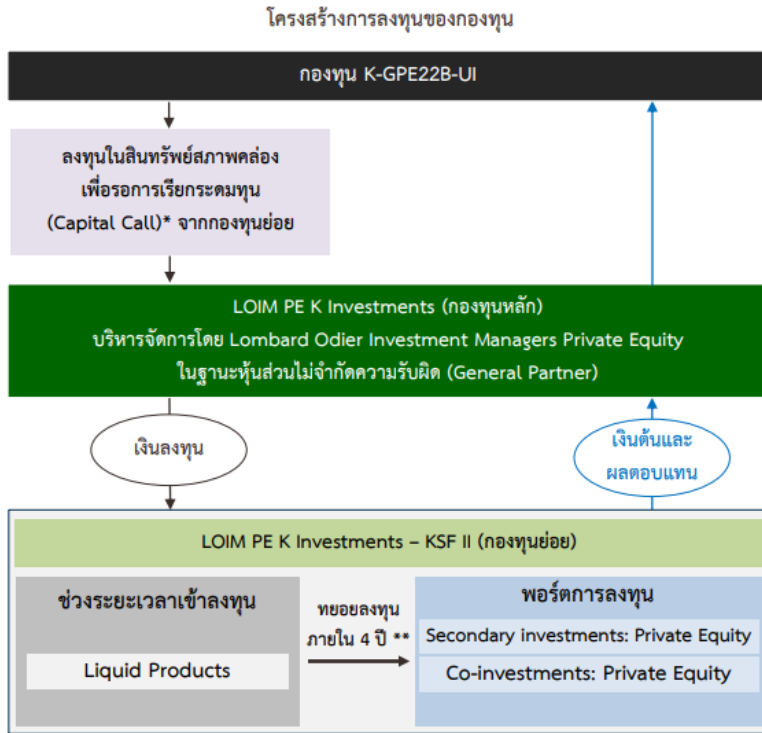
โครงสร้างการลงทุนของกองทุน

กองทุน K-GPE22B-UI

ลงทุนในสินทรัพย์สภาพคล่อง เพื่อรอการเรียกระดมทุน (Capital Call)* จากกองทุนย่อย

LOIM PE K Investments (กองทุนหลัก)
บริหารจัดการโดย Lombard Odier Investment Managers Private Equity
ในฐานะหุ้นส่วนไม่จำกัดความรับผิด (General Partner)

เงินลงทุน

เงินต้นและผลตอบแทน

LOIM PE K Investments – KSF II (กองทุนย่อย)

ช่วงระยะเวลาเข้าลงทุน

Liquid Products

ทยอยลงทุนภายใน 4 ปี **

พอร์ตการลงทุน

Secondary investments: Private Equity

Co-investments: Private Equity